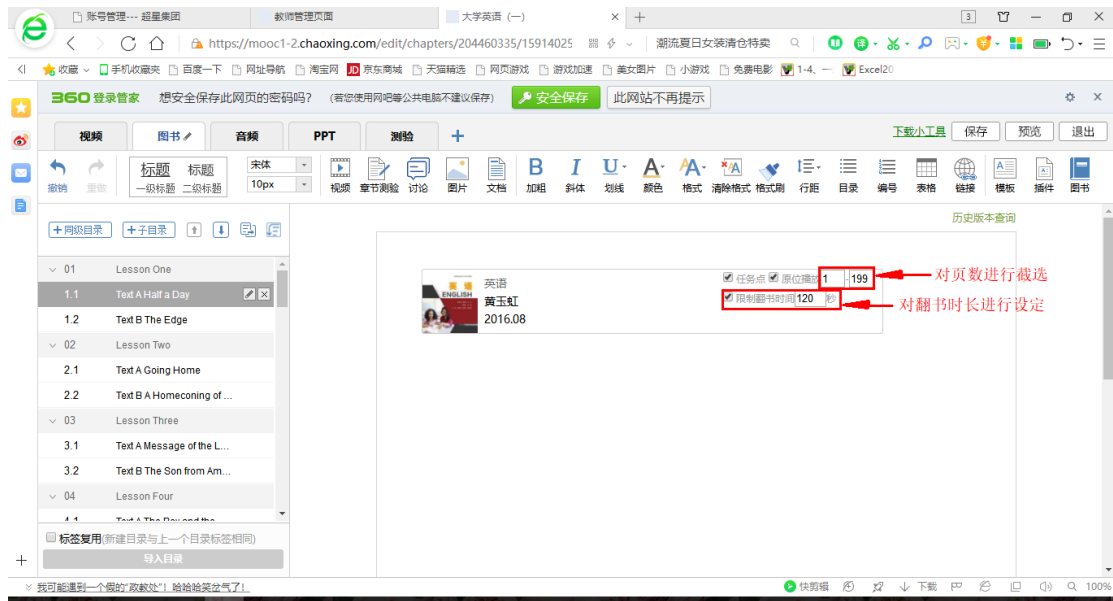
账号管理--- 超星集团
教师管理页面
大学英语（一）

https://mooc1-2.chaoxing.com/edit/chapters/204460335/15914025

潮流夏日女装清仓特卖

收藏 手机收藏夹 百度一下 网址导航 淘宝网 京东商城 天猫精选 网页游戏 游戏加速 美女图片 小游戏 免费电影 1-4、一 Excel20

360登录管家 想安全保存此网页的密码吗？（若您使用网吧等公共电脑不建议保存） 安全保存 此网站不再提示

视频 图书 音频 PPT 测验 +

下载小工具 保存 预览 退出

撤销 重做 标题 一级标题 标题 二级标题 宋体 10px 视频 章节测验 讨论 图片 文档 加粗 斜体 划线 颜色 格式 清除格式 格式刷 行距 目录 编号 表格 链接 模板 插件 图书

历史版本查询

+同级目录 +子目录

01 Lesson One
1.1 Text A Half a Day
1.2 Text B The Edge
02 Lesson Two
2.1 Text A Going Home
2.2 Text B A Homeconing of ...
03 Lesson Three
3.1 Text A Message of the L...
3.2 Text B The Son from Am...
04 Lesson Four
4.1 Text A The Boy and the

标签复用(新建目录与上一个目录标签相同)
导入目录

英语
黄玉虹
2016.08

任务点 原位播放 1 199
限制翻书时间 120 秒

对页数进行裁选
对翻书时长进行设定

我可能遇到一个假的"政教处"！哈哈哈笑岔气了！
快剪辑 下载 100%